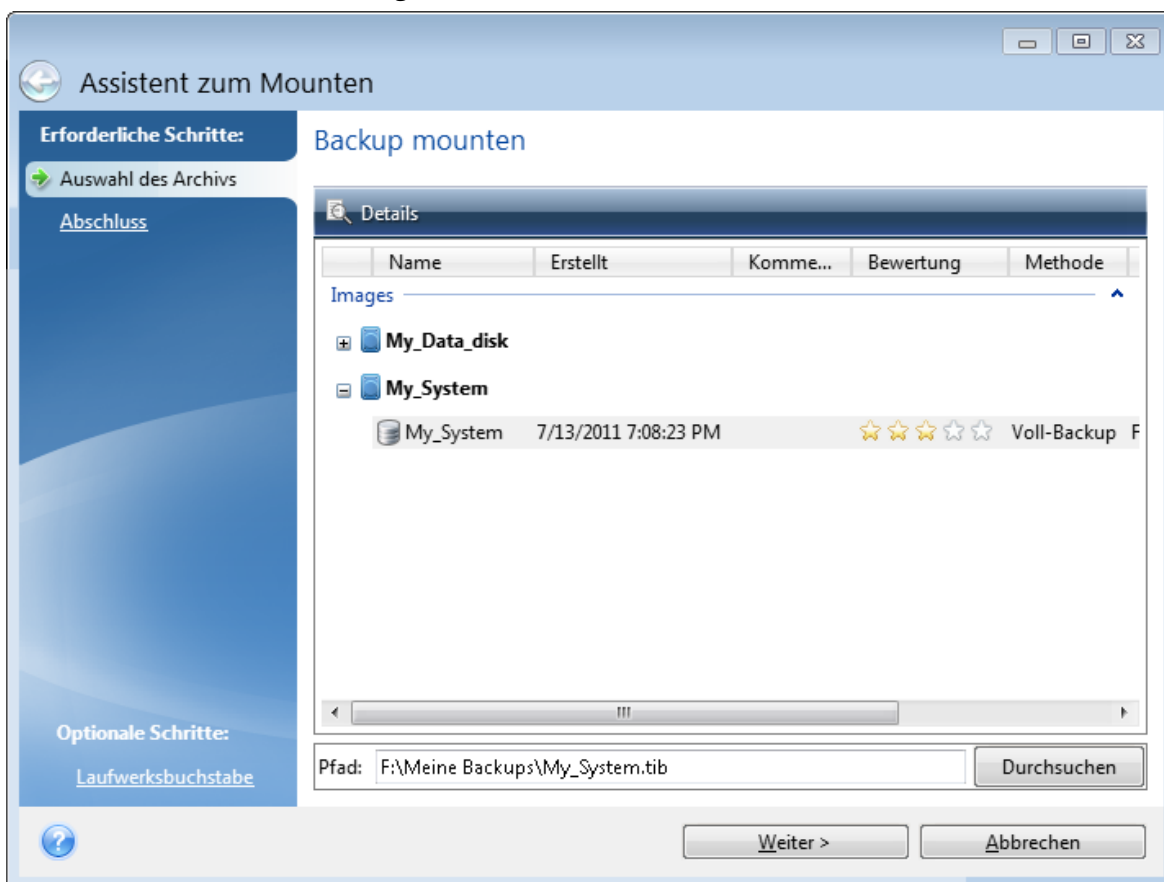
Assistent zum Mounten

Erforderliche Schritte:

Auswahl des Archivs

Abschluss

Optionale Schritte:

Laufwerksbuchstabe

Backup mounten

Details

| Name | Erstellt | Komme... | Bewertung | Methode |
|---|---|---|---|---|
| Images | | | | |
| My_Data_disk | | | | |
| My_System | | | | |
| My_System | 7/13/2011 7:08:23 PM | | | Voll-Backup F |

Pfad: F:\Meine Backups\My_System.tib

Durchsuchen

Weiter >

Abbrechen